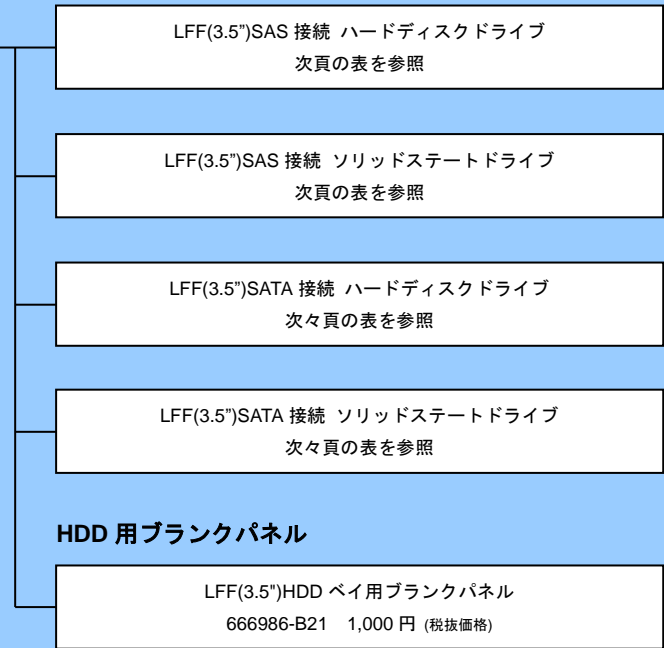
LFF(3.5")SAS 接続 ハードディスクドライブ
次頁の表を参照

LFF(3.5")SAS 接続 ソリッドステートドライブ
次頁の表を参照

LFF(3.5")SATA 接続 ハードディスクドライブ
次々頁の表を参照

LFF(3.5")SATA 接続 ソリッドステートドライブ
次々頁の表を参照

HDD 用ブランクパネル

LFF(3.5")HDD ベイ用ブランクパネル
666986-B21 1,000 円 (税抜価格)